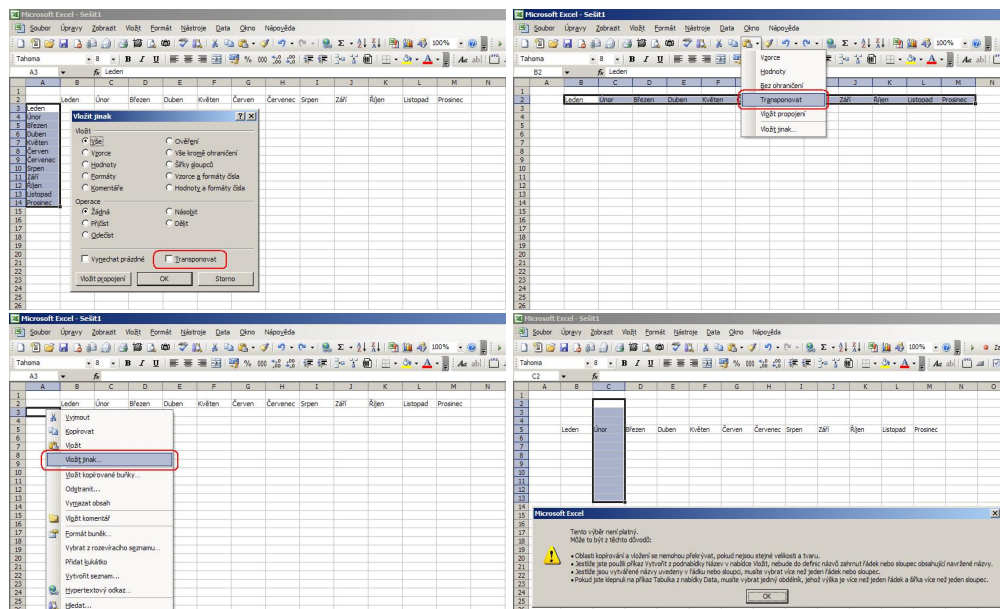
Microsoft Excel - Sešit1
Soubor Úpravy Zobrazit Vložit Formát Nástroje Data Okno Nápověda
Tahoma 8 B I U 100%
A3 fx Leden
A B C D E F G H I J K L M N
Leden Únor Březen Duben Květen Červen Červenec Srpen Září Říjen Listopad Prosinec
Leden
Únor
Březen
Duben
Květen
Červen
Červenec
Srpen
Září
Říjen
Listopad
Prosinec

Vložit jinak ? X
Vložit
Vše
Vzorce
Hodnoty
Formáty
Komentáře
Ověření
Vše kromě ohraničení
Šířky sloupců
Vzorce a formáty čísla
Hodnoty a formáty čísla
Operace
Žádná
Přičíst
Odečíst
Násobit
Dělit
Vynechat prázdné
Transponovat
Vložit propojení OK Storno

Microsoft Excel - Sešit1
Soubor Úpravy Zobrazit Vložit Formát Nástroje Data Okno Nápověda
Tahoma 8 B I U 100%
B2 fx Leden
Vzorce
Hodnoty
Bez ohraničení
Transponovat
Vložit propojení
Vložit jinak...
Leden Únor Březen Duben Květen Září Říjen Listopad Prosinec

Microsoft Excel - Sešit1
Soubor Úpravy Zobrazit Vložit Formát Nástroje Data Okno Nápověda
Tahoma 8 B I U 100%
A3 fx
Leden Únor Březen Duben Květen Červen Červenec Srpen Září Říjen Listopad Prosinec
Vyjmout
Kopírovat
Vložit
Vložit jinak...
Vložit kopírované buňky...
Odstranit...
Vymazat obsah
Vložit komentář
Formát buněk...
Vybrat z rozevíracího seznamu...
Přidat kukátko
Vytvořit seznam...
Hypertextový odkaz...
Hledat...

Microsoft Excel - Sešit1
Soubor Úpravy Zobrazit Vložit Formát Nástroje Data Okno Nápověda
Tahoma 8 B I U 100%
C2 fx
Leden Únor Březen Duben Květen Červen Červenec Srpen Září Říjen Listopad Prosinec
Microsoft Excel
Tento výběr není platný.
Může to být z těchto důvodů:
• Oblasti kopírování a vložení se nemohou překrývat, pokud nejsou stejné velikosti a tvaru.
• Jestliže jste použili příkaz Vytvořit z podnabídky Název v nabídce Vložit, nebude do definic názvů zahrnut řádek nebo sloupec obsahující navržené názvy.
• Jestliže jsou vytvářené názvy uvedeny v řádku nebo sloupci, musíte vybrat více než jeden řádek nebo sloupec.
• Pokud jste klepnuli na příkaz Tabulka z nabídky Data, musíte vybrat jediný obdélník, jehož výška je více než jeden řádek a šířka více než jeden sloupec.
OK